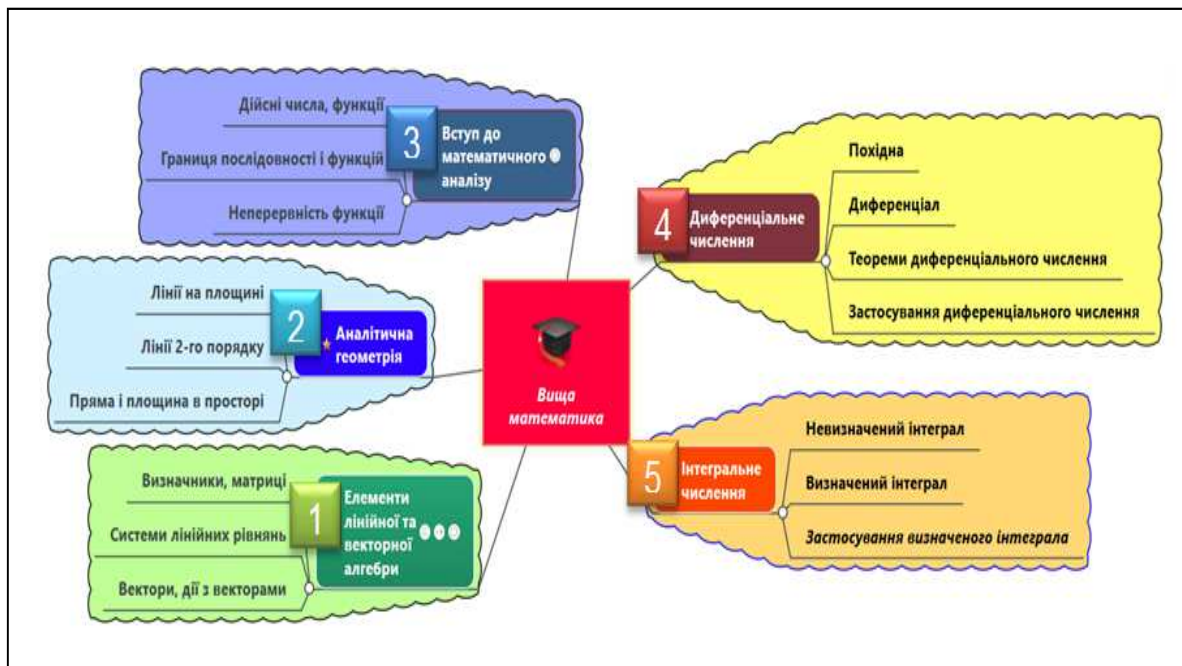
Дійсні числа, функції

Границя послідовності і функції

Неперервність функції

3 Вступ до математичного аналізу

4 Диференціальне числення

Похідна

Диференціал

Теореми диференціального числення

Застосування диференціального числення

Лінії на площині

Лінії 2-го порядку

Пряма і площина в просторі

2 Аналітична геометрія

Вища математика

Визначники, матриці

Системи лінійних рівнянь

Вектори, дії з векторами

1 Елементи лінійної та векторної алгебри

5 Інтегральне числення

Невизначений інтеграл

Визначений інтеграл

Застосування визначеного інтеграла